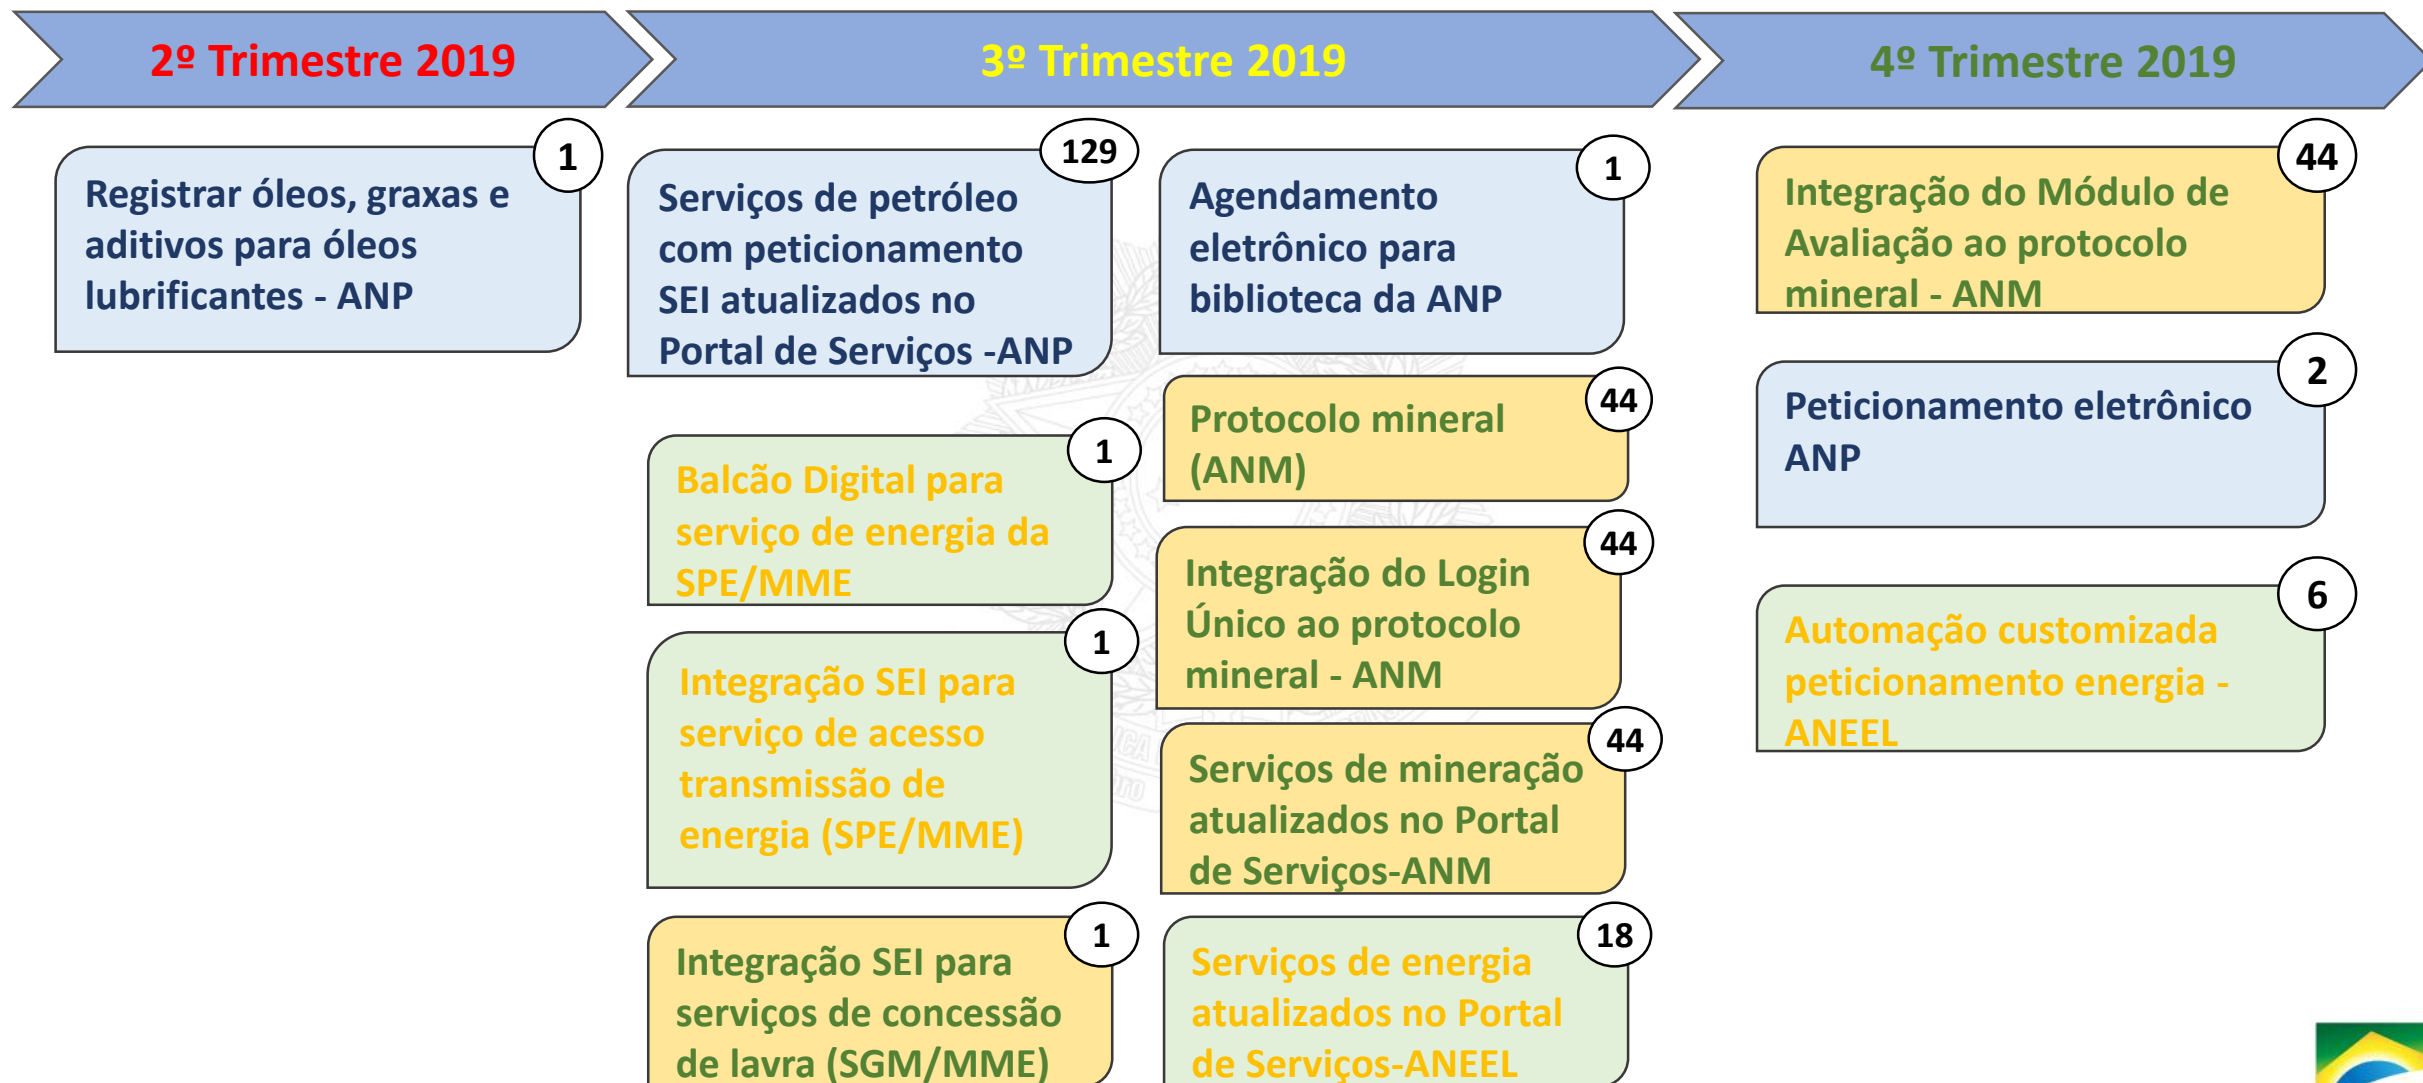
2º Trimestre 2019

3º Trimestre 2019

4º Trimestre 2019

1
Registrar óleos, graxas e aditivos para óleos lubrificantes - ANP

129
Serviços de petróleo com peticionamento SEI atualizados no Portal de Serviços -ANP

1
Balcão Digital para serviço de energia da SPE/MME

1
Integração SEI para serviço de acesso transmissão de energia (SPE/MME)

1
Integração SEI para serviços de concessão de lavra (SGM/MME)

1
Agendamento eletrônico para biblioteca da ANP

44
Protocolo mineral (ANM)

44
Integração do Login Único ao protocolo mineral - ANM

44
Serviços de mineração atualizados no Portal de Serviços-ANM

18
Serviços de energia atualizados no Portal de Serviços-ANEEL

44
Integração do Módulo de Avaliação ao protocolo mineral - ANM

2
Peticionamento eletrônico ANP

6
Automação customizada peticionamento energia - ANEEL